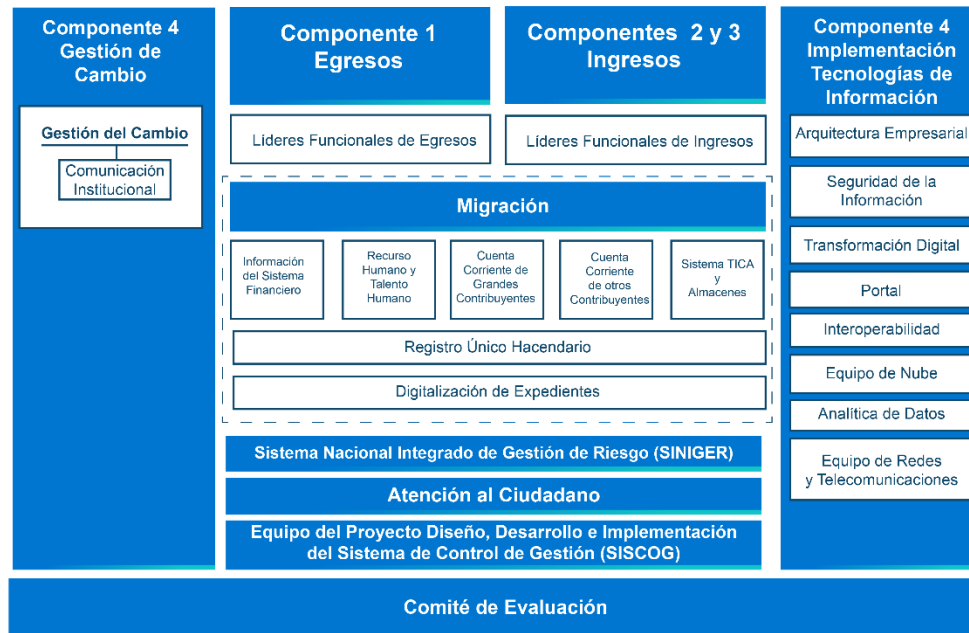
Componente 4
Gestión de Cambio

Gestión del Cambio

Comunicación Institucional

Componente 1
Egresos

Líderes Funcionales de Egresos

Componentes 2 y 3
Ingresos

Líderes Funcionales de Ingresos

Migración

Información del Sistema Financiero

Recurso Humano y Talento Humano

Cuenta Corriente de Grandes Contribuyentes

Cuenta Corriente de otros Contribuyentes

Sistema TICA y Almacenes

Registro Único Hacendario

Digitalización de Expedientes

Sistema Nacional Integrado de Gestión de Riesgo (SINIGER)

Atención al Ciudadano

Equipo del Proyecto Diseño, Desarrollo e Implementación del Sistema de Control de Gestión (SISCOG)

Componente 4
Implementación Tecnologías de Información

Arquitectura Empresarial

Seguridad de la Información

Transformación Digital

Portal

Interoperabilidad

Equipo de Nube

Analítica de Datos

Equipo de Redes y Telecomunicaciones

Comité de Evaluación